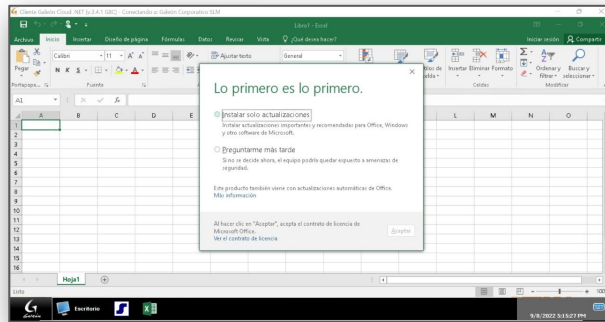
Cliente Galeón Cloud .NET (v.3.4.1 GBC) - Conectando a: Galeón Corporativo SLM

Libro1 - Excel

Archivo Inicio Insertar Diseño de página Fórmulas Datos Revisar Vista ¿Qué desea hacer?

Iniciar sesión Compartir

Calibri 11 Ajustar texto General

Pegar N K S

Portapapeles Fuente

Insertar Eliminar Formato

Celdas

Ordenar y filtrar Buscar y seleccionar

Modificar

A1

A B C D E L M N O

1
2
3
4
5
6
7
8
9
10
11
12
13
14
15
16

Lo primero es lo primero.

Instalar solo actualizaciones
Instalar actualizaciones importantes y recomendadas para Office, Windows y otro software de Microsoft.

Preguntarme más tarde
Si no se decide ahora, el equipo podría quedar expuesto a amenazas de seguridad.

Este producto también viene con actualizaciones automáticas de Office.
Más información

Al hacer clic en "Aceptar", acepta el contrato de licencia de Microsoft Office.
Ver el contrato de licencia

Aceptar

Hoja1

Listo

Escritorio

9/8/2022 5:15:27 PM